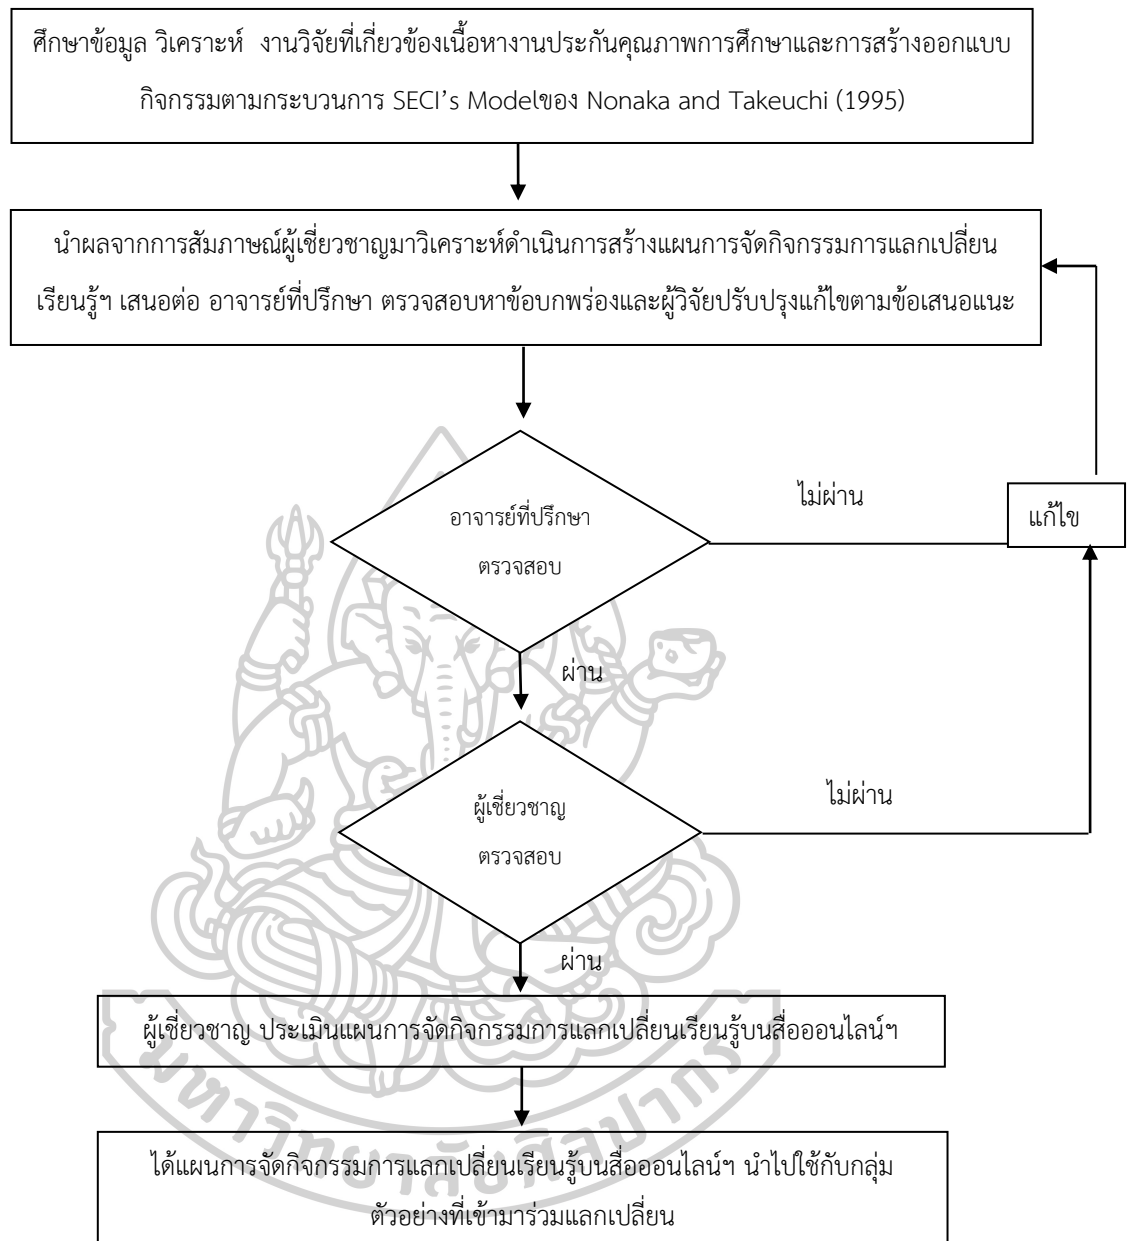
ศึกษาข้อมูล วิเคราะห์ งานวิจัยที่เกี่ยวข้องเนื้อหางานประกันคุณภาพการศึกษาและการสร้างออกแบบกิจกรรมตามกระบวนการ SECI's Modelของ Nonaka and Takeuchi (1995)

นำผลจากการสัมภาษณ์ผู้เชี่ยวชาญมาวิเคราะห์ดำเนินการสร้างแผนการจัดกิจกรรมการแลกเปลี่ยนเรียนรู้ฯ เสนอต่อ อาจารย์ที่ปรึกษา ตรวจสอบหาข้อบกพร่องและผู้วิจัยปรับปรุงแก้ไขตามข้อเสนอแนะ

อาจารย์ที่ปรึกษา ตรวจสอบ

ไม่ผ่าน

แก้ไข

ผ่าน

ผู้เชี่ยวชาญ ตรวจสอบ

ไม่ผ่าน

ผ่าน

ผู้เชี่ยวชาญ ประเมินแผนการจัดกิจกรรมการแลกเปลี่ยนเรียนรู้บนสื่อออนไลน์ฯ

ได้แผนการจัดกิจกรรมการแลกเปลี่ยนเรียนรู้บนสื่อออนไลน์ฯ นำไปใช้กับกลุ่มตัวอย่างที่เข้ามาร่วมแลกเปลี่ยน